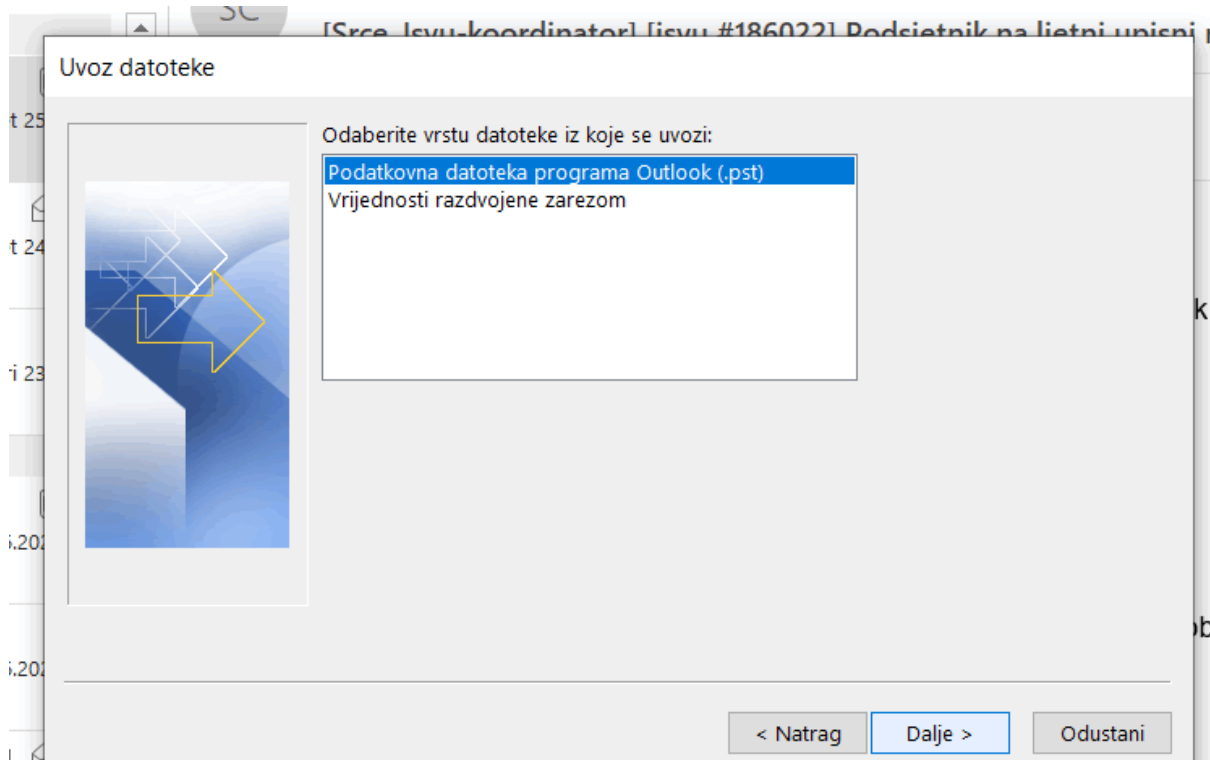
SC

[Srce-Isvu-koordinator] [isvu #186022] Podsjetnik na ljetni upisni

t 25

t 24

ri 23

.202

.202

k

b

Uvoz datoteke

Odaberite vrstu datoteke iz koje se uvozi:

Podatkovna datoteka programa Outlook (.pst)

Vrijednosti razdvojene zarezom

< Natrag

Dalje >

Odustani